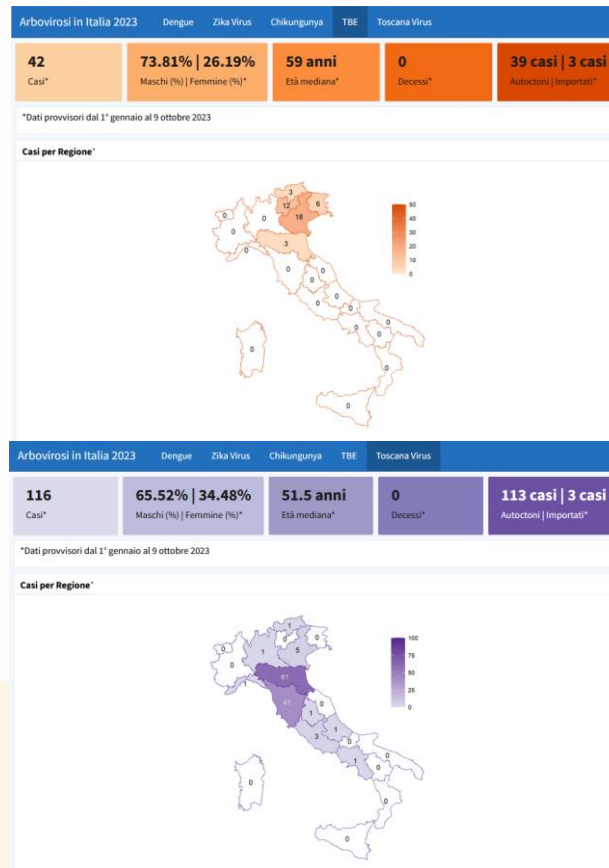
Arbovirosi in Italia 2023 Dengue Zika Virus Chikungunya TBE Toscana Virus

42
Casi*

73.81% | 26.19%
Maschi (%) | Femmine (%)*

59 anni
Età mediana*

0
Decessi*

39 casi | 3 casi
Autoctoni | Importati*

*Dati provvisori dal 1° gennaio al 9 ottobre 2023

Casi per Regione*

3
12
6
18
0
0
0
3
0
0
0
0
0
0
0
0
0
0
0

50
40
30
20
10
0

Arbovirosi in Italia 2023 Dengue Zika Virus Chikungunya TBE Toscana Virus

116
Casi*

65.52% | 34.48%
Maschi (%) | Femmine (%)*

51.5 anni
Età mediana*

0
Decessi*

113 casi | 3 casi
Autoctoni | Importati*

*Dati provvisori dal 1° gennaio al 9 ottobre 2023

Casi per Regione*

1
0
1
5
0
0
1
61
41
1
0
3
1
0
0
0
0
0

100
75
50
25
0